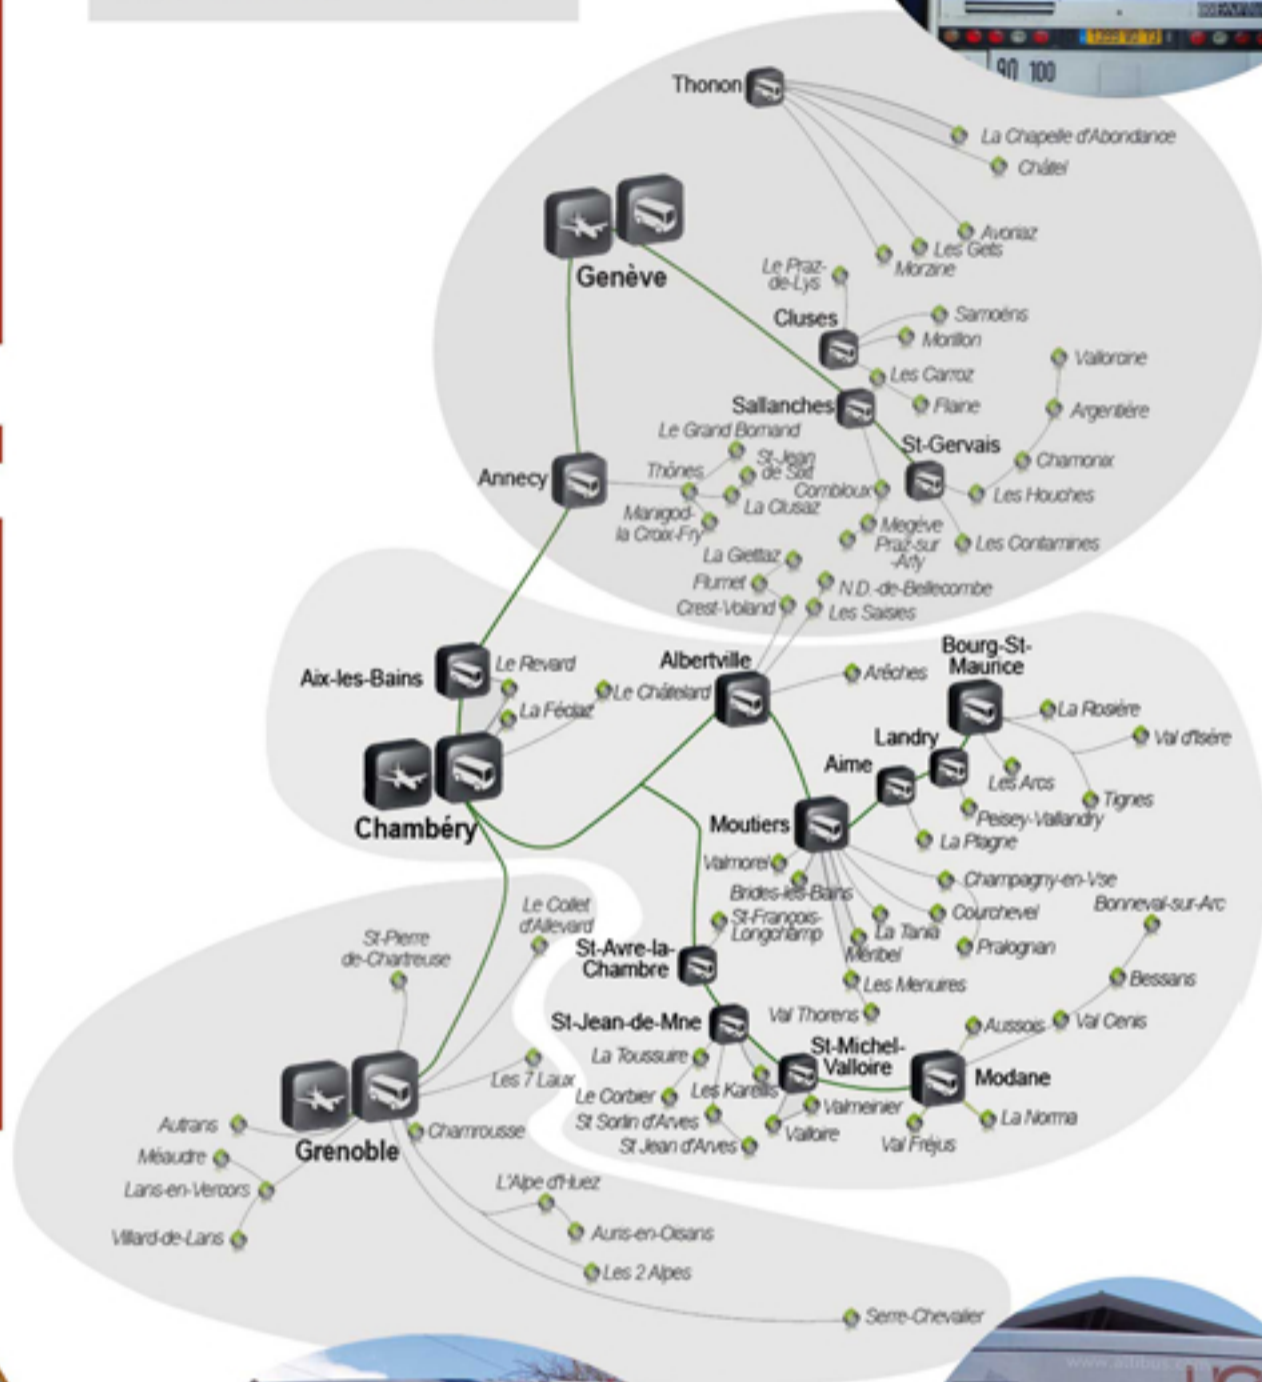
90 100

Thonon
La Chapelle d'Abondance
Châtel
Avoriaz
Les Gets
Morzine
Genève
Le Praz-de-Lys
Samoëns
Cluses
Morillon
Vallorcine
Les Carroz
Sallanches
Flaine
Argentière
Le Grand Bornand
St-Gervais
Annecy
Thônes
St-Jean de Sixt
Chamonix
Combloux
Les Houches
La Clusaz
Manigod-la Croix-Fry
Megève
Praz-sur-Arly
Les Contamines
La Giettaz
Flumet
N.D.-de-Bellecombe
Crest-Voland
Les Saisies
Aix-les-Bains
Le Revard
Albertville
Bourg-St-Maurice
Le Châtelard
Arêches
La Féclaz
La Rosière
Landry
Val d'Isère
Aime
Chambéry
Les Arcs
Tignes
Peisey-Vallandry
Moutiers
La Plagne
Valmorel
Champagny-en-Vse
Brides-les-Bains
Le Collet d'Allevard
Courchevel
Bonneval-sur-Arc
St-François-Longchamp
La Tania
St-Pierre de-Chartreuse
Pralognan
St-Avre-la-Chambre
Méribel
Les Menuires
Bessans
Val Thorens
St-Jean-de-Mne
Aussois
Val Cenis
St-Michel-Valloire
La Toussuire
Les 7 Laux
Modane
Le Corbier
Les Karellis
Valmeinier
La Norma
St Sorlin d'Arves
Valloire
St Jean d'Arves
Val Fréjus
Autrans
Chamrousse
Grenoble
Méaudre
Lans-en-Vercors
L'Alpe d'Huez
Villard-de-Lans
Auris-en-Oisans
Les 2 Alpes
Serre-Chevalier